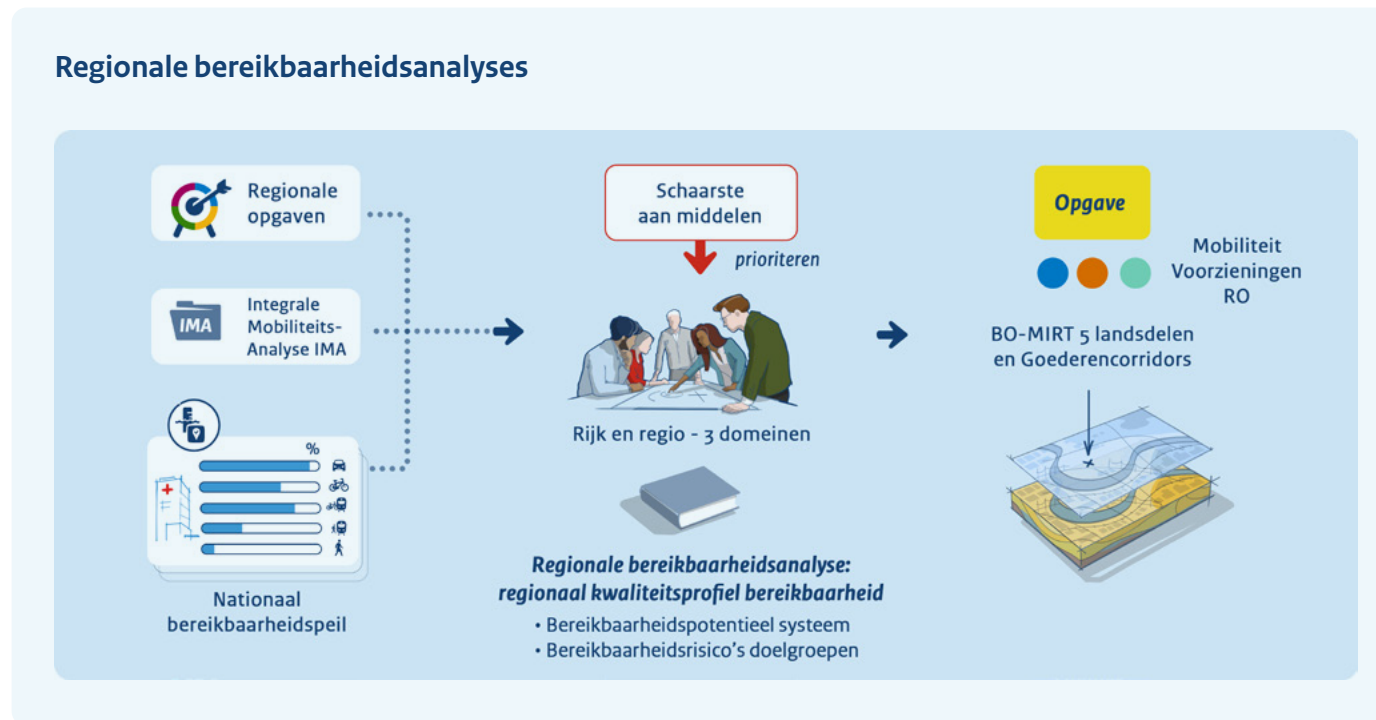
Regionale bereikbaarheidsanalyses

Regionale opgaven

IMA

Integrale Mobiliteits-Analyse IMA

%

Nationaal bereikbaarheidspeil

Schaarste aan middelen

prioriteren

Rijk en regio - 3 domeinen

Regionale bereikbaarheidsanalyse: regionaal kwaliteitsprofiel bereikbaarheid

• Bereikbaarheidspotentieel systeem
• Bereikbaarheidsrisico's doelgroepen

Opgave

Mobiliteit
Voorzieningen
RO

BO-MIRT 5 landsdelen en Goederencorridors